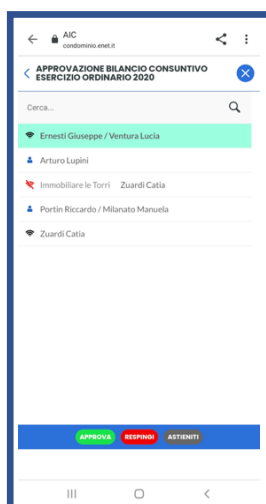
AIC
condominio.emet.it

APPROVAZIONE BILANCIO CONSUNTIVO ESERCIZIO ORDINARIO 2020

Cerca...

Ernesti Giuseppe / Ventura Lucia

Arturo Lupini

Immobiliare le Torri Zuardi Catia

Portin Riccardo / Milanato Manuela

Zuardi Catia

APPROVA RESPINGI ASTIENITI